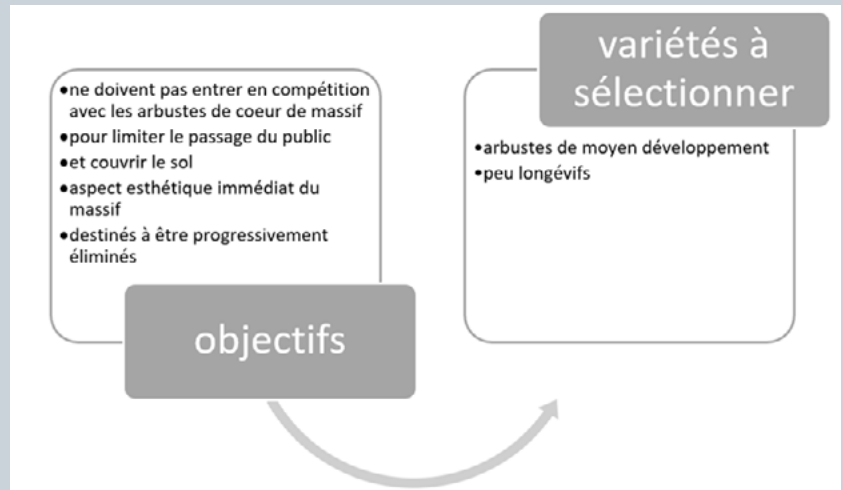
- ne doivent pas entrer en compétition avec les arbustes de coeur de massif
- pour limiter le passage du public
- et couvrir le sol
- aspect esthétique immédiat du massif
- destinés à être progressivement éliminés

objectifs

variétés à sélectionner

- arbustes de moyen développement
- peu longévifs